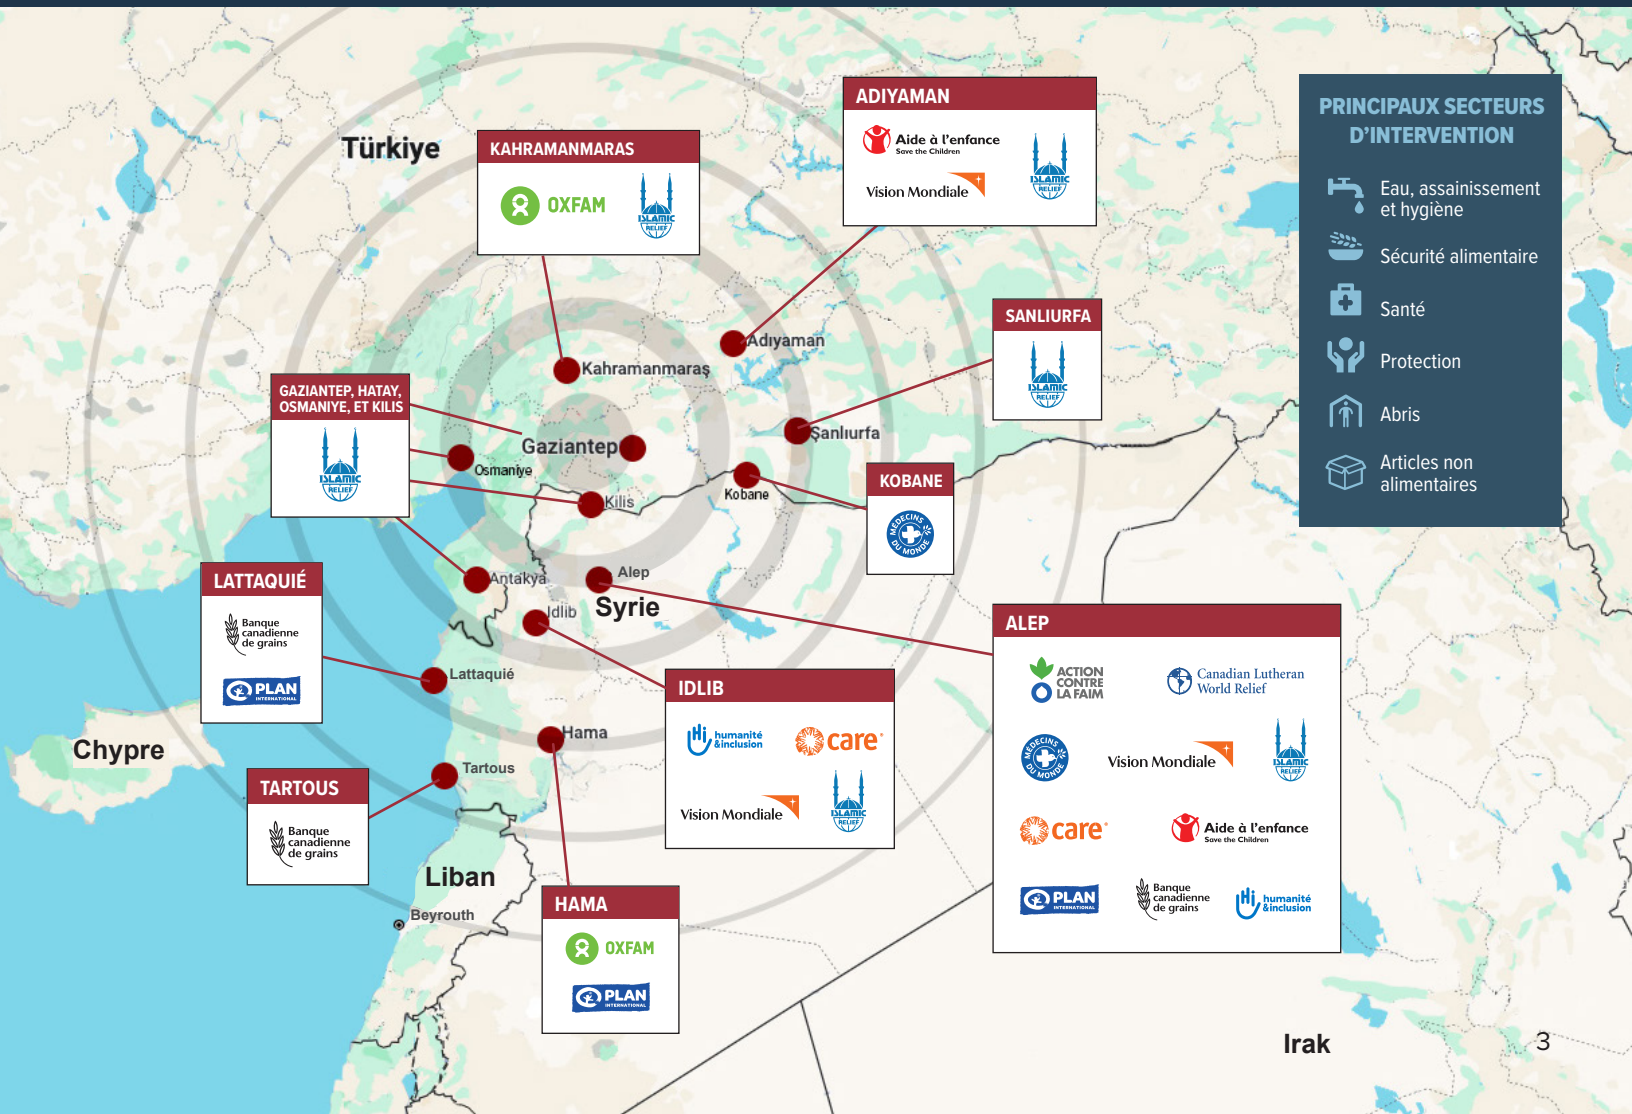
Türkiye

KAHRAMANMARAS
OXFAM
ISLAMIC RELIEF

ADIYAMAN
Aide à l'enfance
Save the Children
Vision Mondiale
ISLAMIC RELIEF

PRINCIPAUX SECTEURS D'INTERVENTION
Eau, assainissement et hygiène
Sécurité alimentaire
Santé
Protection
Abris
Articles non alimentaires

SANLIURFA
ISLAMIC RELIEF

Adıyaman
Kahramanmaraş
Gaziantep
Şanlıurfa
Osmaniye
Kilis
Kobane

GAZIANTEP, HATAY, OSMANIYE, ET KILIS
ISLAMIC RELIEF

KOBANE
MÉDECINS DU MONDE

Antakya
Alep
Idlib
Syrie

LATTAQUIÉ
Banque canadienne de grains
PLAN INTERNATIONAL

Lattaquié

ALEP
ACTION CONTRE LA FAIM
Canadian Lutheran World Relief
MÉDECINS DU MONDE
Vision Mondiale
ISLAMIC RELIEF
care
Aide à l'enfance
Save the Children
PLAN INTERNATIONAL
Banque canadienne de grains
humanité &inclusion

IDLIB
humanité &inclusion
care
Vision Mondiale
ISLAMIC RELIEF

Hama
Tartous
Chypre

TARTOUS
Banque canadienne de grains

Liban
Beyrouth

HAMA
OXFAM
PLAN INTERNATIONAL

Irak
3